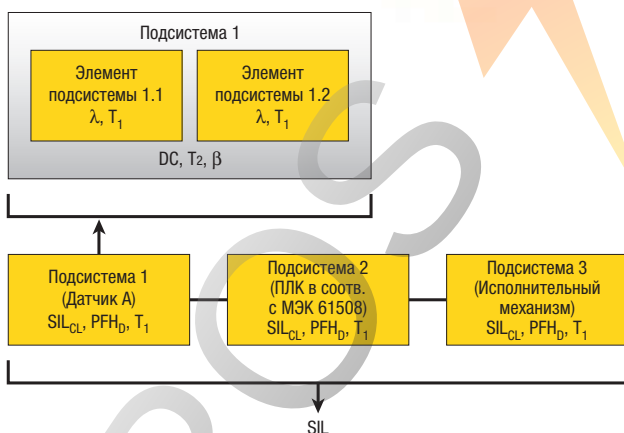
Подсистема 1

Элемент подсистемы 1.1
λ, $T_1$

Элемент подсистемы 1.2
λ, $T_1$

DC, $T_2$, β

Подсистема 1
(Датчик А)
$SIL_{CL}$, $PFH_D$, $T_1$

Подсистема 2
(ПЛК в соотв. с МЭК 61508)
$SIL_{CL}$, $PFH_D$, $T_1$

Подсистема 3
(Исполнительный механизм)
$SIL_{CL}$, $PFH_D$, $T_1$

SIL